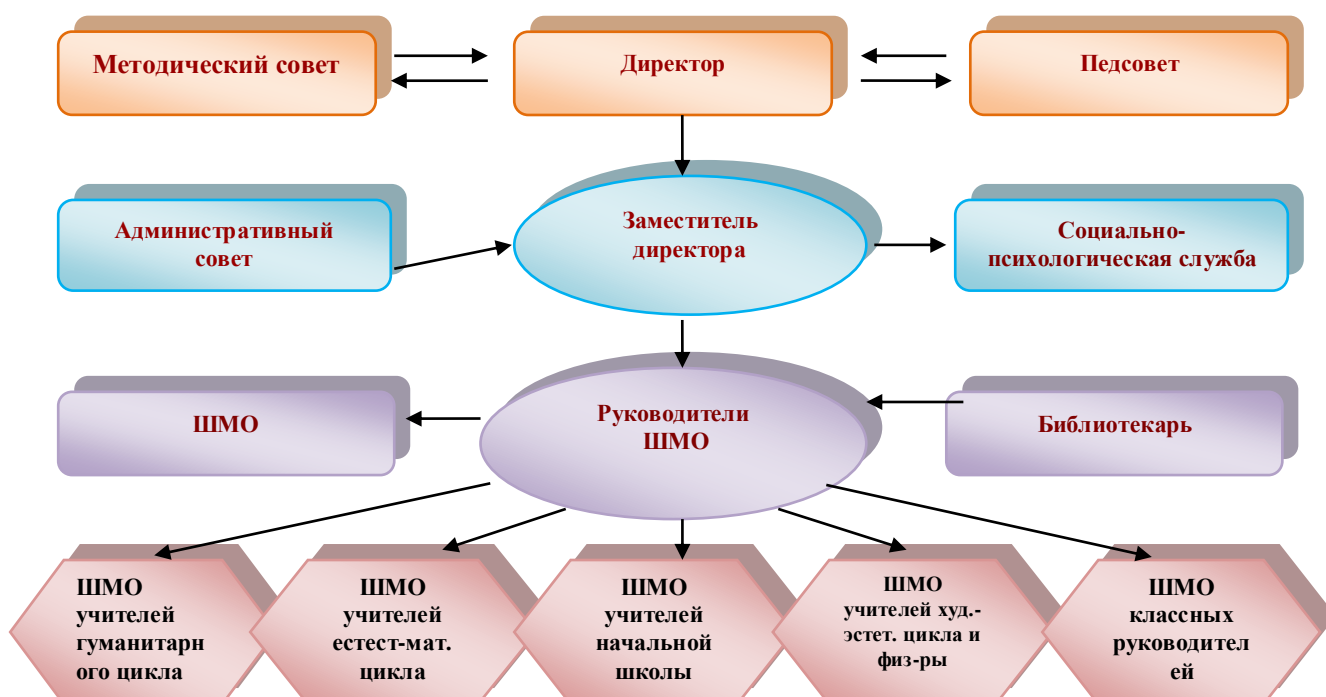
Методический совет

Директор

Педсовет

Административный совет

Заместитель директора

Социально-психологическая служба

ШМО

Руководители ШМО

Библиотекарь

ШМО учителей гуманитарн ого цикла

ШМО учителей естест-мат. цикла

ШМО учителей начальной школы

ШМО учителей худ.-эстет. цикла и физ-ры

ШМО классных руководител ей